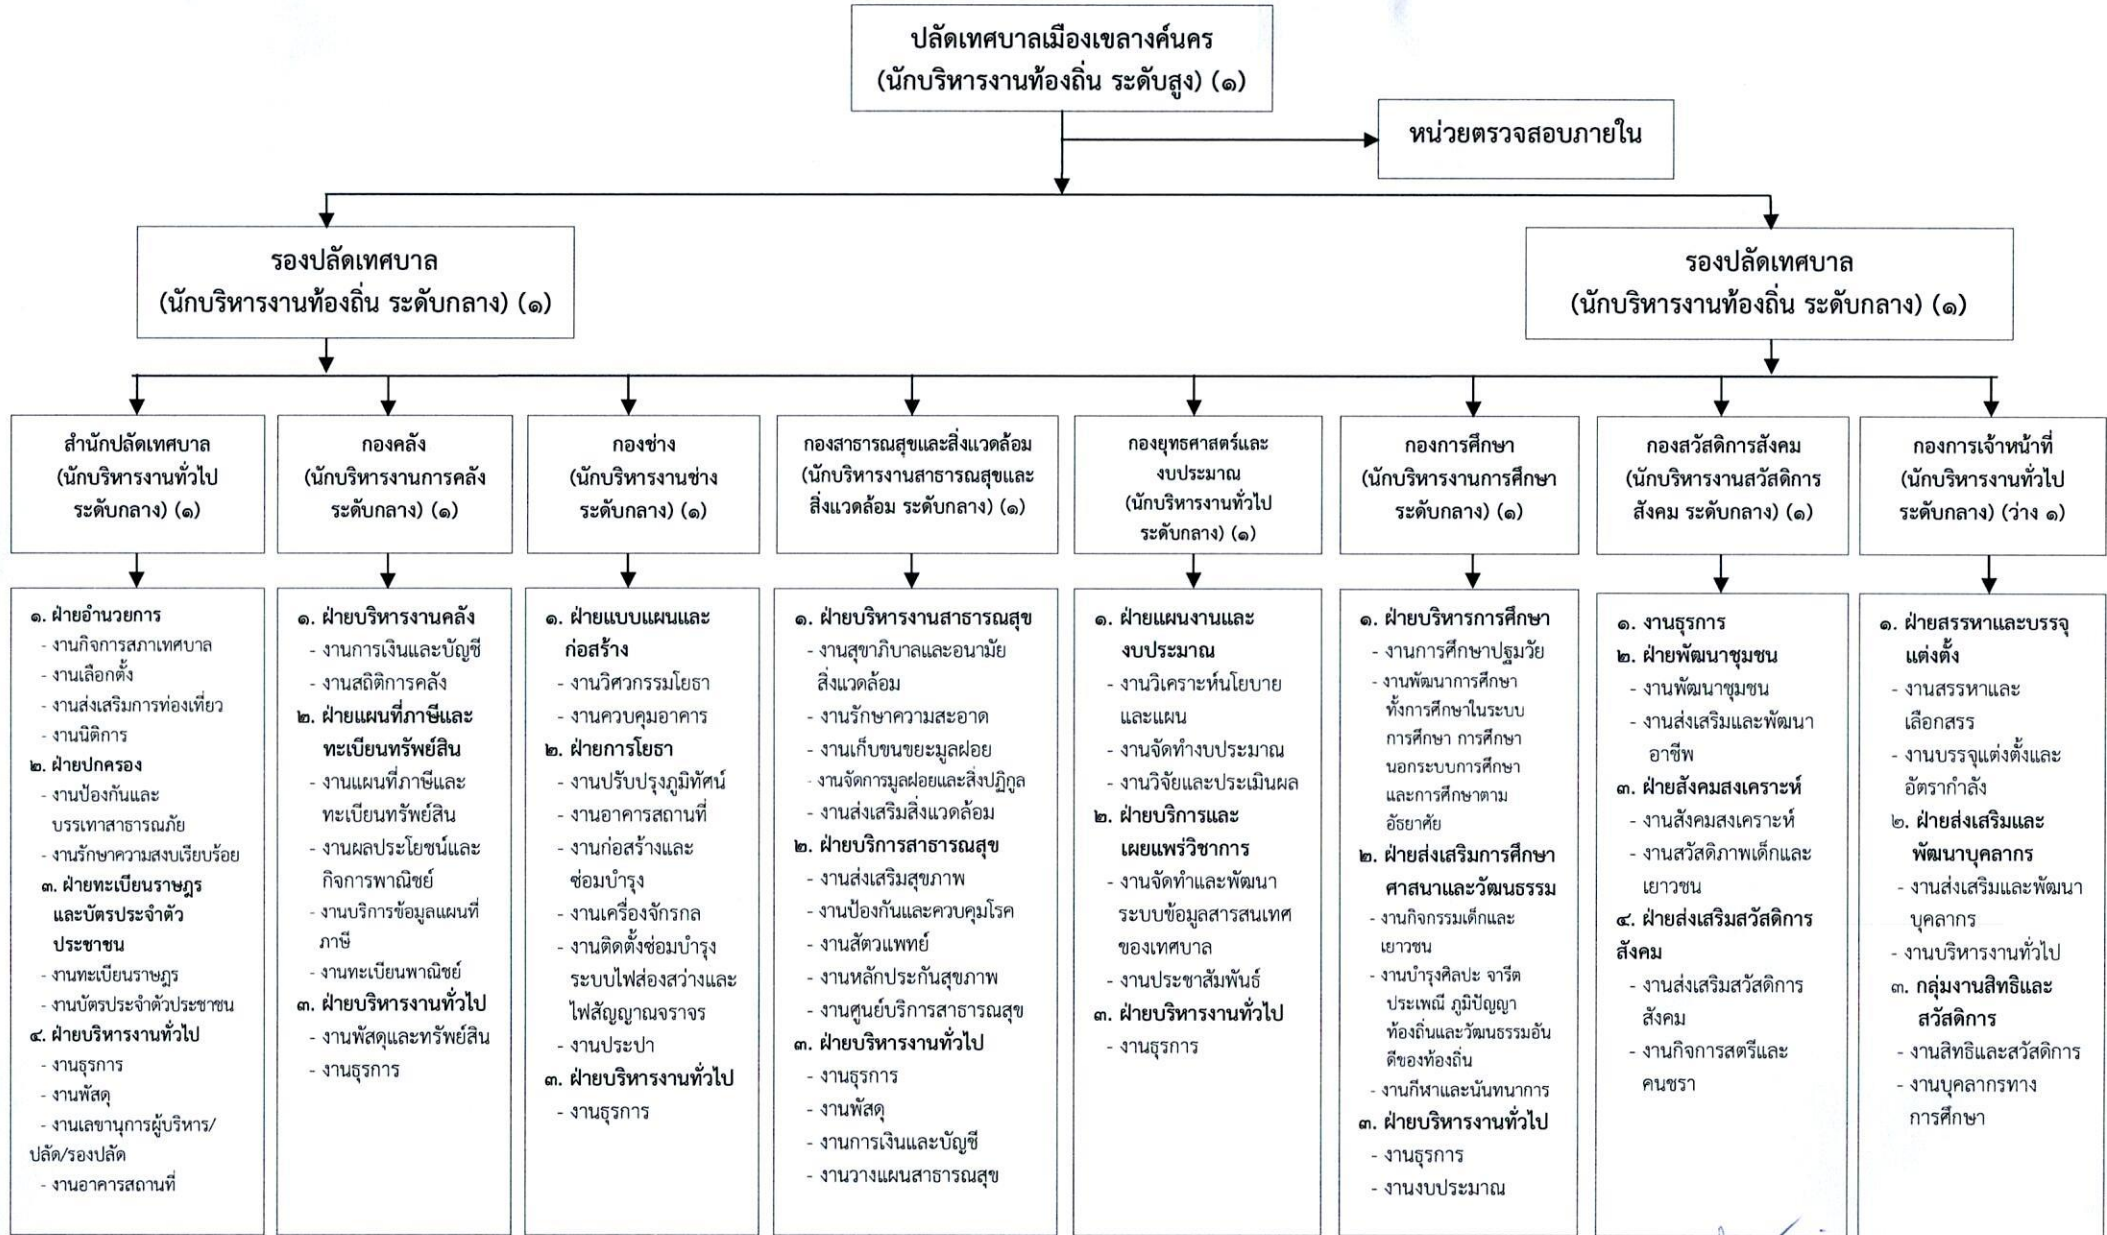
ปลัดเทศบาลเมืองเขลางค์นคร
(นักบริหารงานท้องถิ่น ระดับสูง) (๑)

หน่วยตรวจสอบภายใน

รองปลัดเทศบาล
(นักบริหารงานท้องถิ่น ระดับกลาง) (๑)

รองปลัดเทศบาล
(นักบริหารงานท้องถิ่น ระดับกลาง) (๑)

สำนักปลัดเทศบาล
(นักบริหารงานทั่วไป ระดับกลาง) (๑)

๑. ฝ่ายอำนวยการ
- งานกิจการสภาเทศบาล
- งานเลือกตั้ง
- งานส่งเสริมการท่องเที่ยว
- งานนิติการ
๒. ฝ่ายปกครอง
- งานป้องกันและบรรเทาสาธารณภัย
- งานรักษาความสงบเรียบร้อย
๓. ฝ่ายทะเบียนราษฎรและบัตรประจำตัวประชาชน
- งานทะเบียนราษฎร
- งานบัตรประจำตัวประชาชน
๔. ฝ่ายบริหารงานทั่วไป
- งานธุรการ
- งานพัสดุ
- งานเลขานุการผู้บริหาร/ปลัด/รองปลัด
- งานอาคารสถานที่

กองคลัง
(นักบริหารงานการคลัง ระดับกลาง) (๑)

๑. ฝ่ายบริหารงานคลัง
- งานการเงินและบัญชี
- งานสถิติการคลัง
๒. ฝ่ายแผนที่ภาษีและทะเบียนทรัพย์สิน
- งานแผนที่ภาษีและทะเบียนทรัพย์สิน
- งานผลประโยชน์และกิจการพาณิชย์
- งานบริการข้อมูลแผนที่ภาษี
- งานทะเบียนพาณิชย์
๓. ฝ่ายบริหารงานทั่วไป
- งานพัสดุและทรัพย์สิน
- งานธุรการ

กองช่าง
(นักบริหารงานช่าง ระดับกลาง) (๑)

๑. ฝ่ายแบบแผนและก่อสร้าง
- งานวิศวกรรมโยธา
- งานควบคุมอาคาร
๒. ฝ่ายการโยธา
- งานปรับปรุงภูมิทัศน์
- งานอาคารสถานที่
- งานก่อสร้างและซ่อมบำรุง
- งานเครื่องจักรกล
- งานติดตั้งซ่อมบำรุงระบบไฟส่องสว่างและไฟสัญญาณจราจร
- งานประปา
๓. ฝ่ายบริหารงานทั่วไป
- งานธุรการ

กองสาธารณสุขและสิ่งแวดล้อม
(นักบริหารงานสาธารณสุขและสิ่งแวดล้อม ระดับกลาง) (๑)

๑. ฝ่ายบริหารงานสาธารณสุข
- งานสุขาภิบาลและอนามัยสิ่งแวดล้อม
- งานรักษาความสะอาด
- งานเก็บขนขยะมูลฝอย
- งานจัดการมูลฝอยและสิ่งปฏิกูล
- งานส่งเสริมสิ่งแวดล้อม
๒. ฝ่ายบริการสาธารณสุข
- งานส่งเสริมสุขภาพ
- งานป้องกันและควบคุมโรค
- งานสัตวแพทย์
- งานหลักประกันสุขภาพ
- งานศูนย์บริการสาธารณสุข
๓. ฝ่ายบริหารงานทั่วไป
- งานธุรการ
- งานพัสดุ
- งานการเงินและบัญชี
- งานวางแผนสาธารณสุข

กองยุทธศาสตร์และงบประมาณ
(นักบริหารงานทั่วไป ระดับกลาง) (๑)

๑. ฝ่ายแผนงานและงบประมาณ
- งานวิเคราะห์นโยบายและแผน
- งานจัดทำงบประมาณ
- งานวิจัยและประเมินผล
๒. ฝ่ายบริการและเผยแพร่วิชาการ
- งานจัดทำและพัฒนาระบบข้อมูลสารสนเทศของเทศบาล
- งานประชาสัมพันธ์
๓. ฝ่ายบริหารงานทั่วไป
- งานธุรการ

กองการศึกษา
(นักบริหารงานการศึกษา ระดับกลาง) (๑)

๑. ฝ่ายบริหารการศึกษา
- งานการศึกษาปฐมวัย
- งานพัฒนาการศึกษาทั้งการศึกษาในระบบการศึกษา การศึกษานอกระบบการศึกษาและการศึกษาตามอัธยาศัย
๒. ฝ่ายส่งเสริมการศึกษาศาสนาและวัฒนธรรม
- งานกิจกรรมเด็กและเยาวชน
- งานบำรุงศิลปะ จารีตประเพณี ภูมิปัญญาท้องถิ่นและวัฒนธรรมอันดีของท้องถิ่น
- งานกีฬาและนันทนาการ
๓. ฝ่ายบริหารงานทั่วไป
- งานธุรการ
- งานงบประมาณ

กองสวัสดิการสังคม
(นักบริหารงานสวัสดิการสังคม ระดับกลาง) (๑)

๑. งานธุรการ
๒. ฝ่ายพัฒนาชุมชน
- งานพัฒนาชุมชน
- งานส่งเสริมและพัฒนาอาชีพ
๓. ฝ่ายสังคมสงเคราะห์
- งานสังคมสงเคราะห์
- งานสวัสดิภาพเด็กและเยาวชน
๔. ฝ่ายส่งเสริมสวัสดิการสังคม
- งานส่งเสริมสวัสดิการสังคม
- งานกิจการสตรีและคนชรา

กองการเจ้าหน้าที่
(นักบริหารงานทั่วไป ระดับกลาง) (ว่าง ๑)

๑. ฝ่ายสรรหาและบรรจุแต่งตั้ง
- งานสรรหาและเลือกสรร
- งานบรรจุแต่งตั้งและอัตรากำลัง
๒. ฝ่ายส่งเสริมและพัฒนาบุคลากร
- งานส่งเสริมและพัฒนาบุคลากร
- งานบริหารงานทั่วไป
๓. กลุ่มงานสิทธิและสวัสดิการ
- งานสิทธิและสวัสดิการ
- งานบุคลากรทางการศึกษา